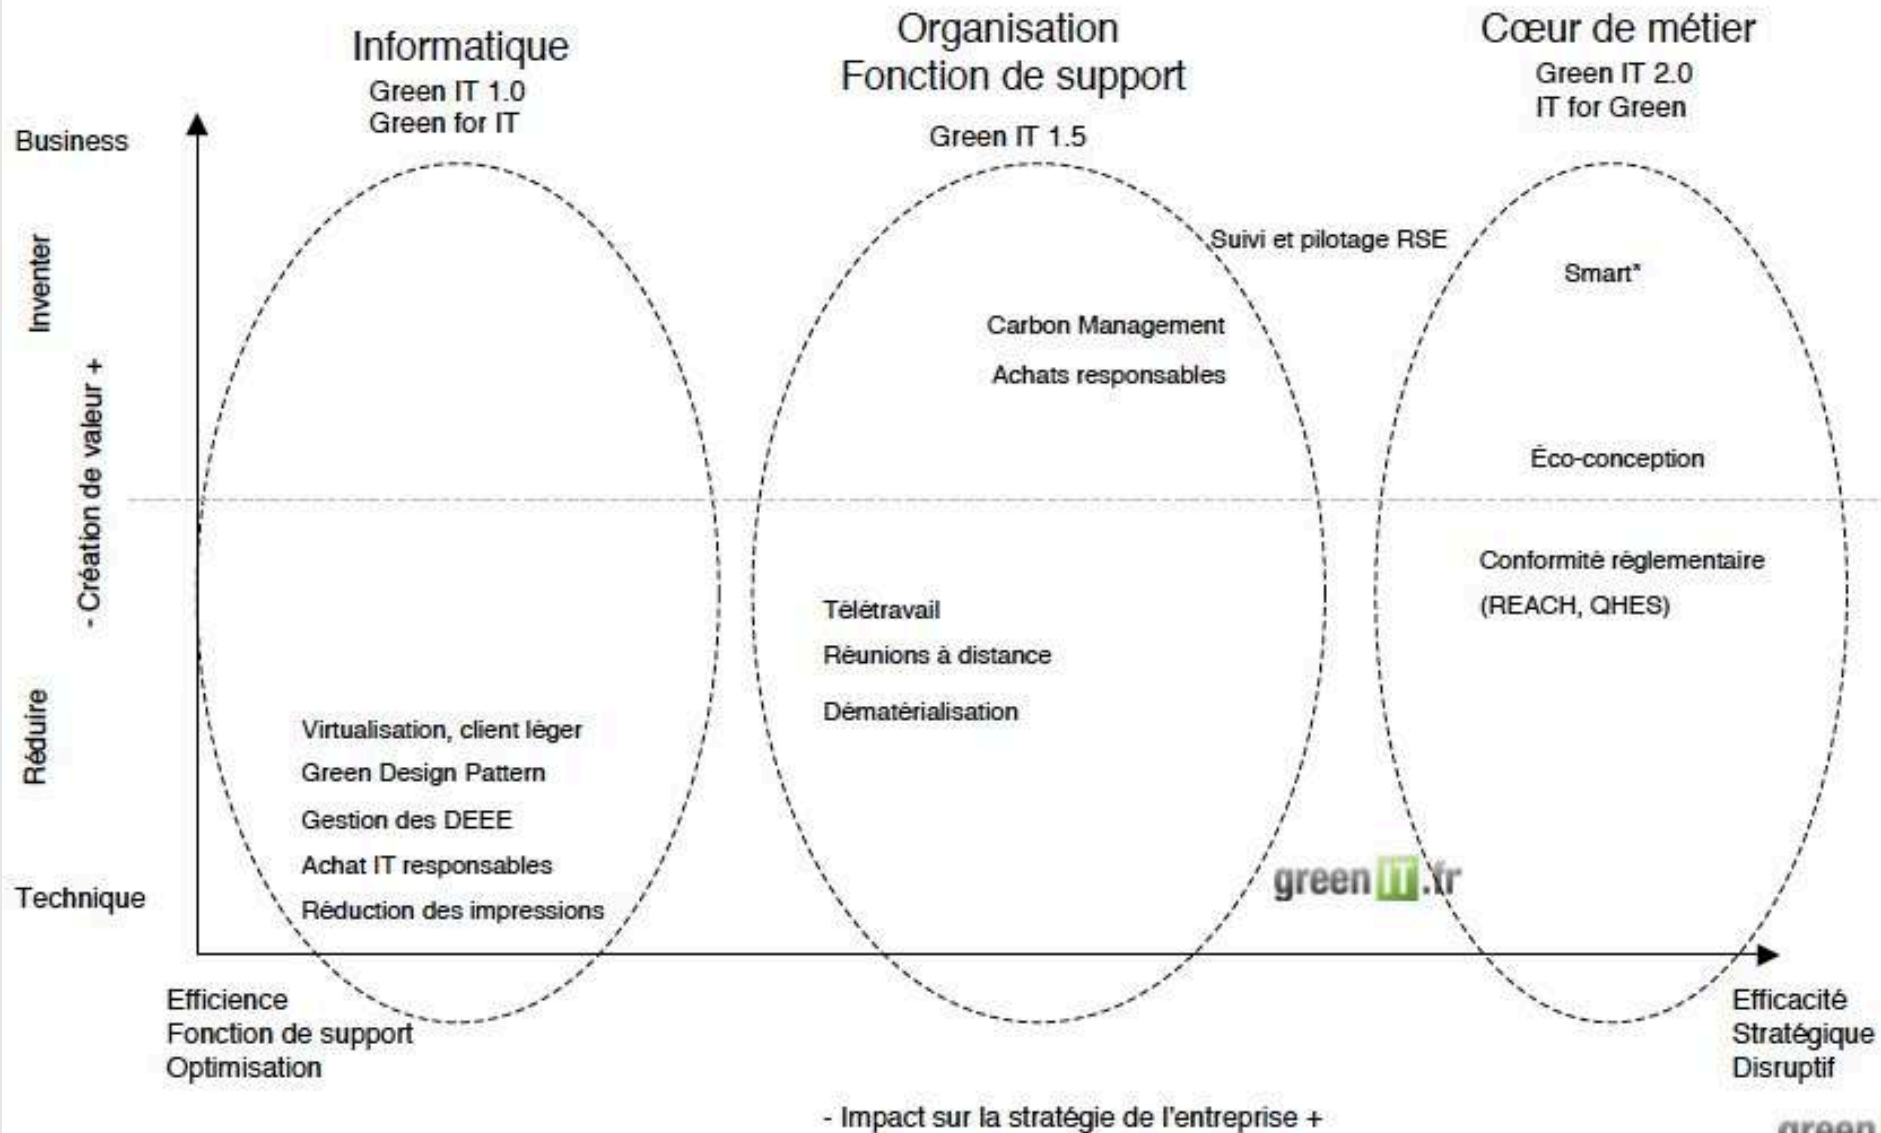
Informatique
Green IT 1.0
Green for IT

Organisation
Fonction de support
Green IT 1.5

Cœur de métier
Green IT 2.0
IT for Green

Business

Inventer

- Création de valeur +

Réduire

Technique

Suivi et pilotage RSE

Smart*

Carbon Management

Achats responsables

Éco-conception

Conformité réglementaire
(REACH, QHES)

Télétravail
Réunions à distance
Dématérialisation

Virtualisation, client léger
Green Design Pattern
Gestion des DEEE
Achat IT responsables
Réduction des impressions

greenIT.fr

Efficience
Fonction de support
Optimisation

Efficacité
Stratégique
Disruptif

- Impact sur la stratégie de l'entreprise +

green